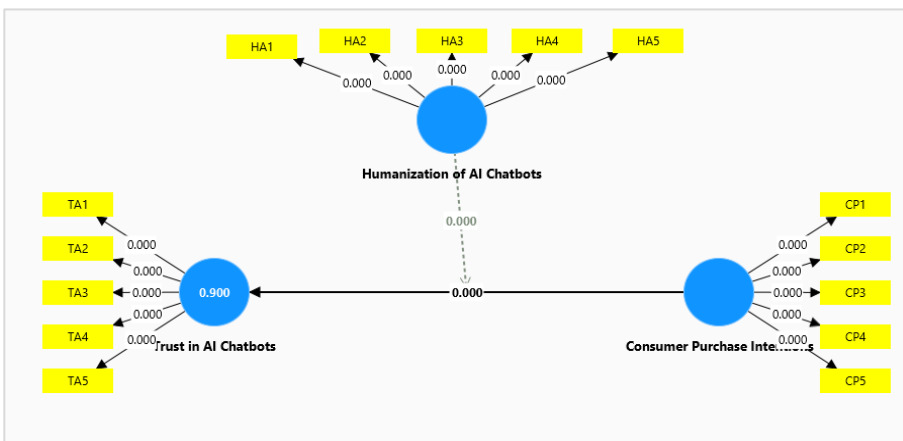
HA1
HA2
HA3
HA4
HA5
0.000
0.000
0.000
0.000
0.000
Humanization of AI Chatbots
0.000
TA1
TA2
TA3
TA4
TA5
0.000
0.000
0.000
0.000
0.000
0.900
Trust in AI Chatbots
0.000
CP1
CP2
CP3
CP4
CP5
0.000
0.000
0.000
0.000
0.000
Consumer Purchase Inte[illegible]s